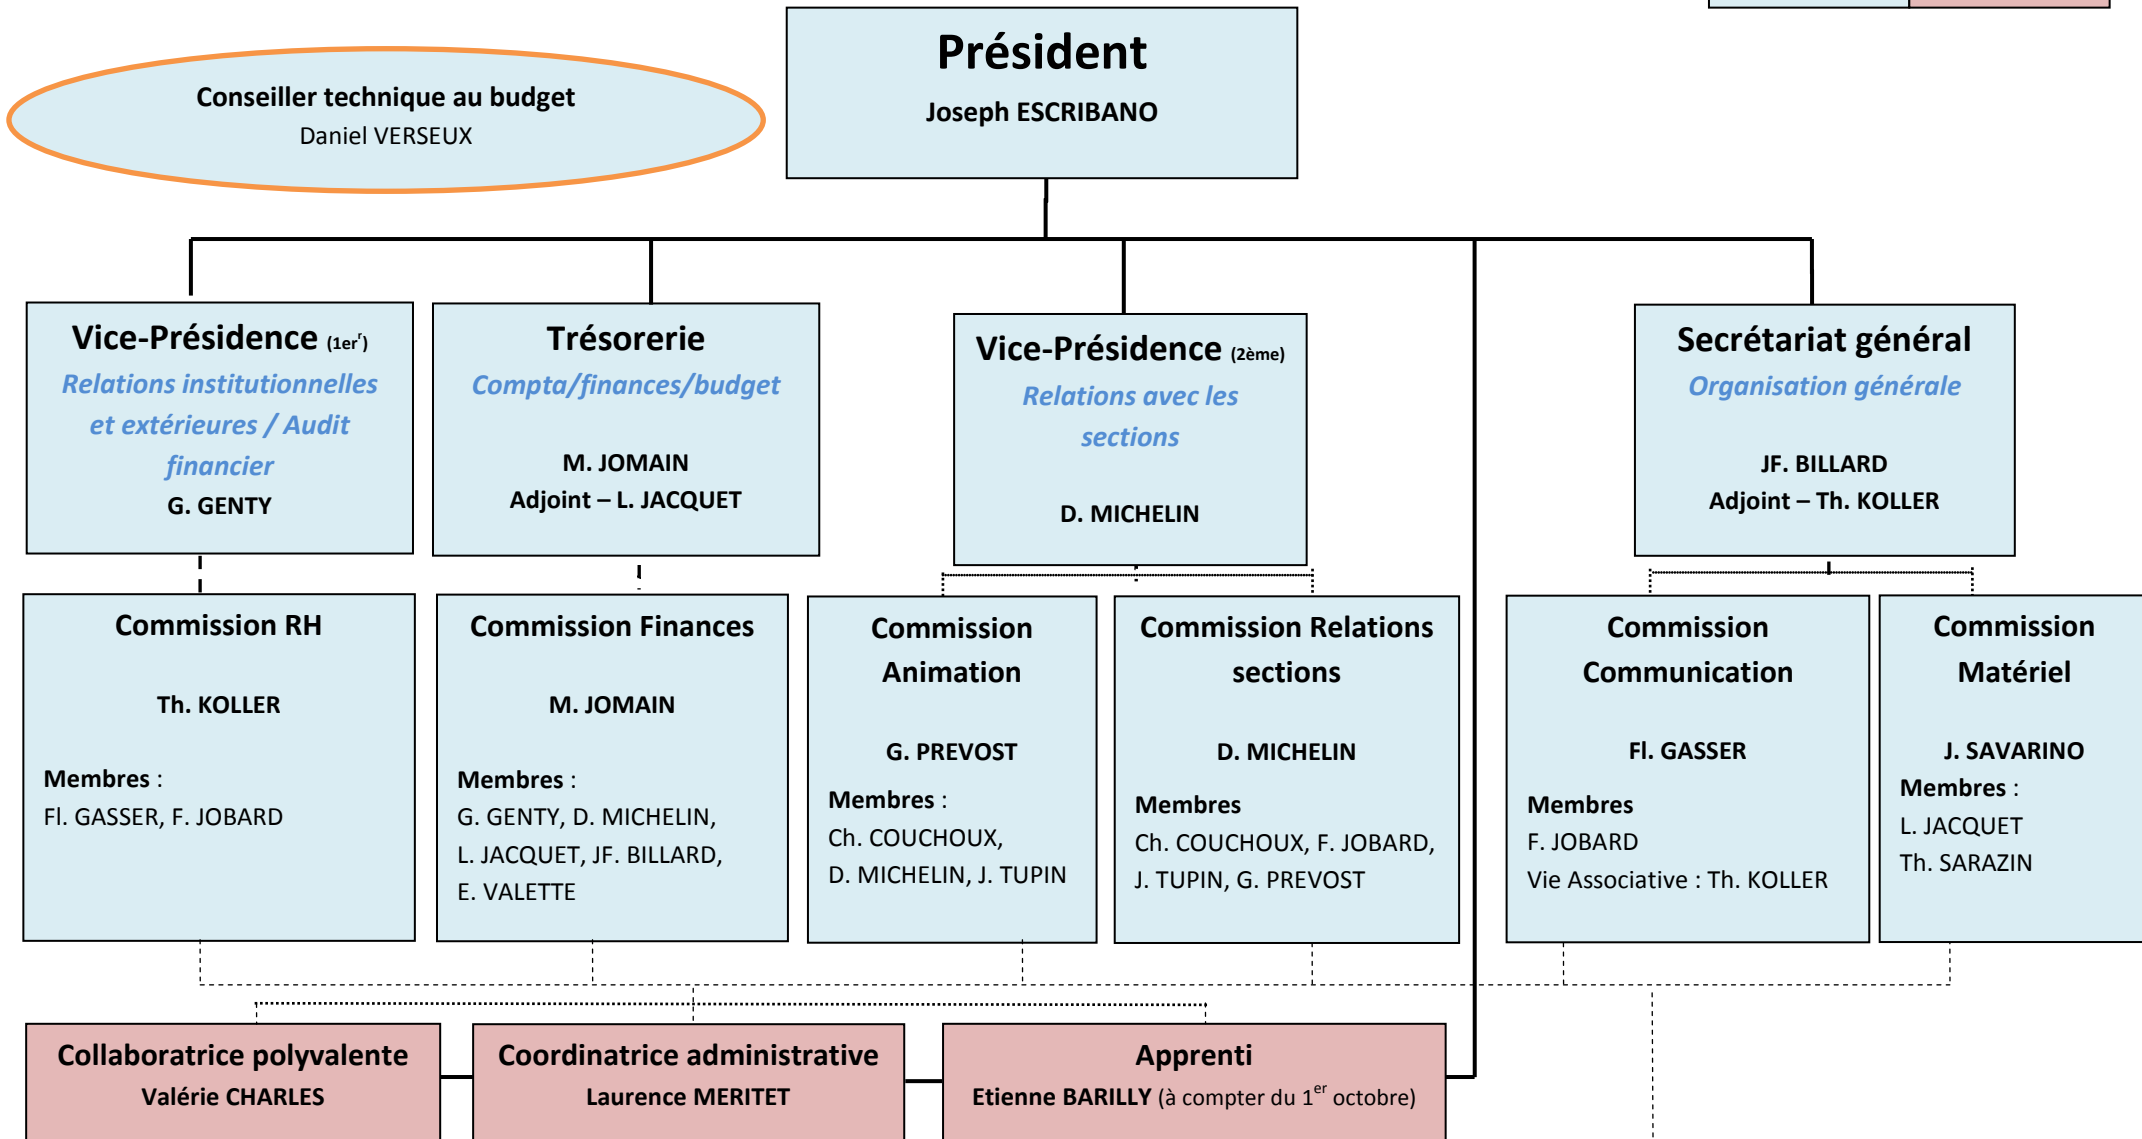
Président
Joseph ESCRIBANO

Conseiller technique au budget
Daniel VERSEUX

Vice-Présidence (1er)
Relations institutionnelles et extérieures / Audit financier
G. GENTY

Trésorerie
Compta/finances/budget
M. JOMAIN
Adjoint – L. JACQUET

Vice-Présidence (2ème)
Relations avec les sections
D. MICHELIN

Secrétariat général
Organisation générale
JF. BILLARD
Adjoint – Th. KOLLER

Commission RH
Th. KOLLER
Membres :
Fl. GASSER, F. JOBARD

Commission Finances
M. JOMAIN
Membres :
G. GENTY, D. MICHELIN, L. JACQUET, JF. BILLARD, E. VALETTE

Commission Animation
G. PREVOST
Membres :
Ch. COUCHOUX, D. MICHELIN, J. TUPIN

Commission Relations sections
D. MICHELIN
Membres
Ch. COUCHOUX, F. JOBARD, J. TUPIN, G. PREVOST

Commission Communication
Fl. GASSER
Membres
F. JOBARD
Vie Associative : Th. KOLLER

Commission Matériel
J. SAVARINO
Membres :
L. JACQUET
Th. SARAZIN

Collaboratrice polyvalente
Valérie CHARLES

Coordinatrice administrative
Laurence MERITET

Apprenti
Etienne BARILLY (à compter du $1^{er}$ octobre)